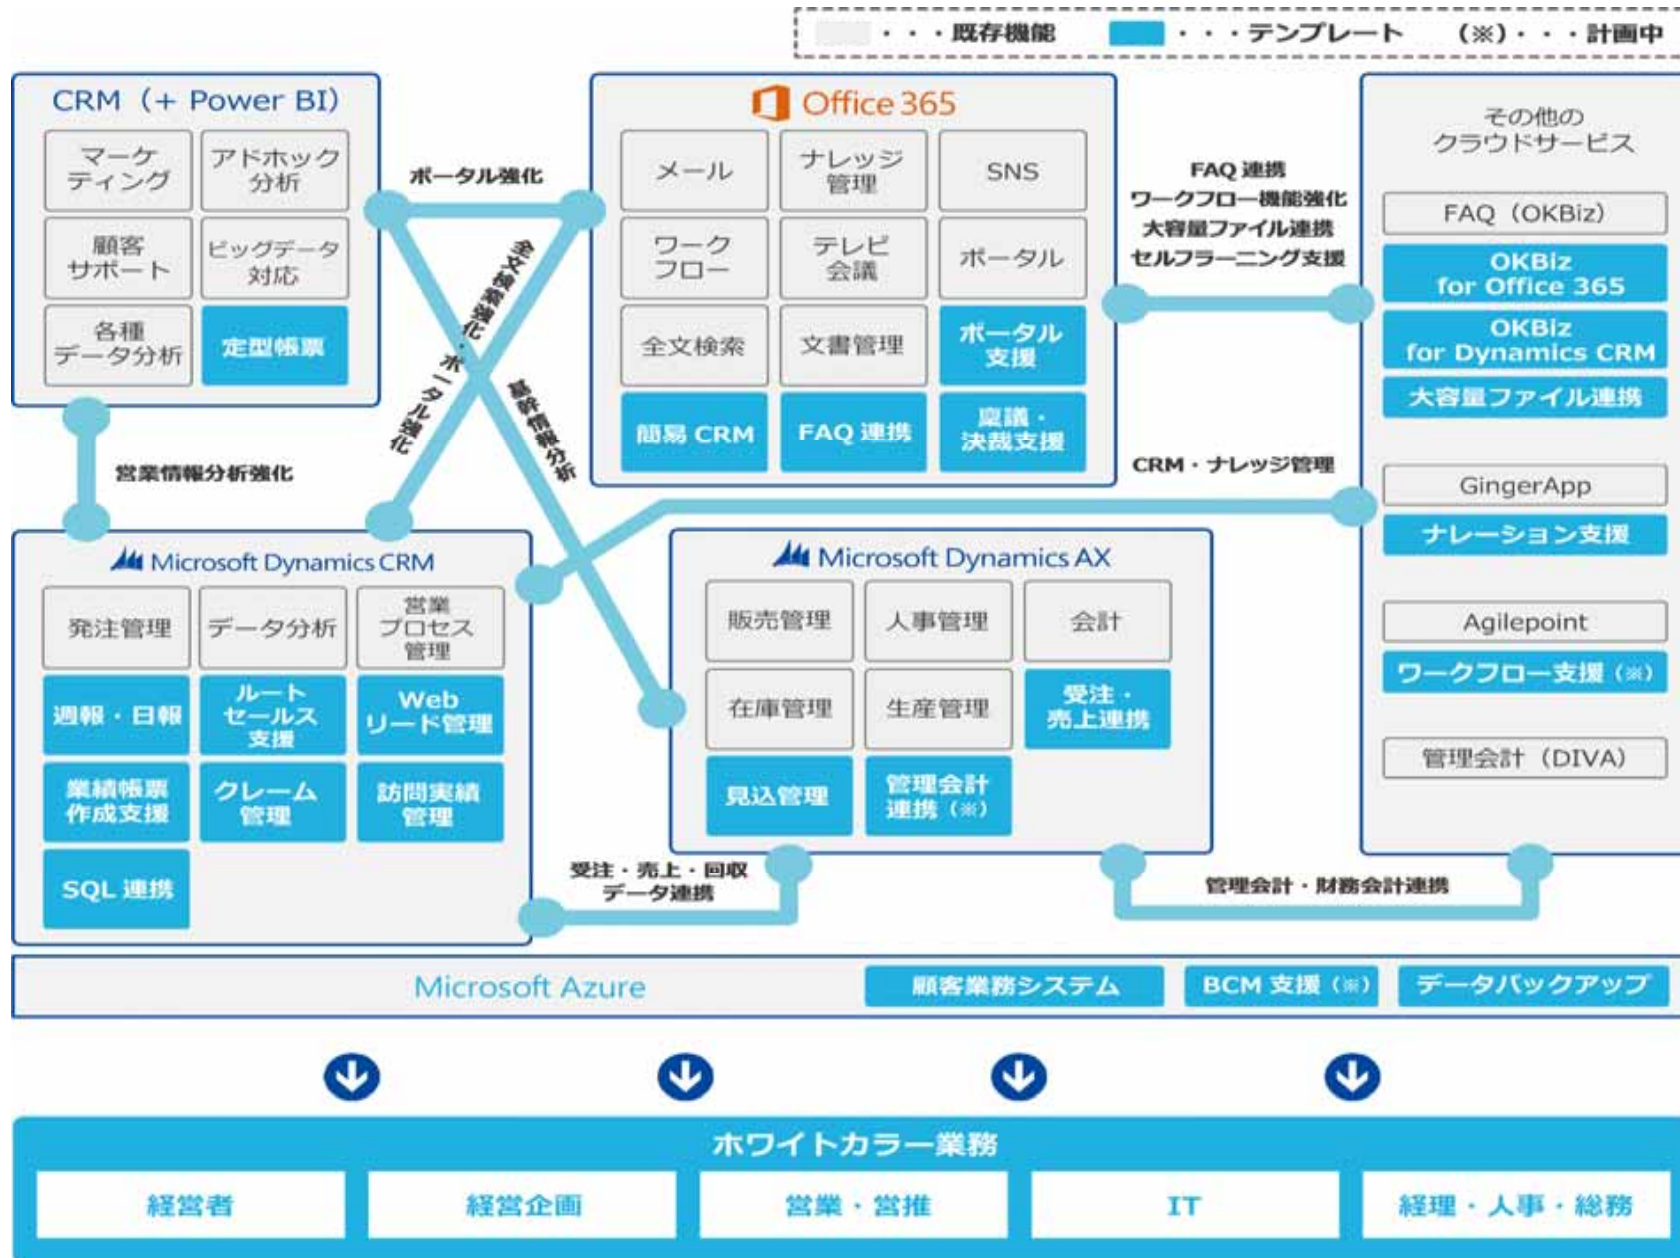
・・・既存機能　・・・テンプレート　（※）・・・計画中

CRM（+ Power BI）

マーケティング
アドホック分析
顧客サポート
ビッグデータ対応
各種データ分析
定型帳票

ポータル強化
全文検索強化・ポータル強化
基幹情報分析

Office 365

メール
ナレッジ管理
SNS
ワークフロー
テレビ会議
ポータル
全文検索
文書管理
ポータル支援
簡易 CRM
FAQ 連携
稟議・決裁支援

FAQ 連携
ワークフロー機能強化
大容量ファイル連携
セルフラーニング支援

その他のクラウドサービス

FAQ（OKBiz）
OKBiz for Office 365
OKBiz for Dynamics CRM
大容量ファイル連携
GingerApp
ナレーション支援
Agilepoint
ワークフロー支援（※）
管理会計（DIVA）

営業情報分析強化

CRM・ナレッジ管理

Microsoft Dynamics CRM

発注管理
データ分析
営業プロセス管理
週報・日報
ルートセールス支援
Web リード管理
業績帳票作成支援
クレーム管理
訪問実績管理
SQL 連携

Microsoft Dynamics AX

販売管理
人事管理
会計
在庫管理
生産管理
受注・売上連携
見込管理
管理会計連携（※）

受注・売上・回収データ連携

管理会計・財務会計連携

Microsoft Azure
顧客業務システム
BCM 支援（※）
データバックアップ

ホワイトカラー業務
経営者
経営企画
営業・営推
IT
経理・人事・総務